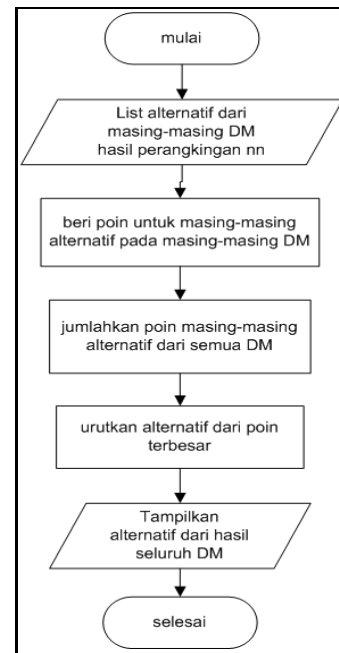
mulai

List alternatif dari masing-masing DM hasil perangkingan nn

beri poin untuk masing-masing alternatif pada masing-masing DM

jumlahkan poin masing-masing alternatif dari semua DM

urutkan alternatif dari poin terbesar

Tampilkan alternatif dari hasil seluruh DM

selesai